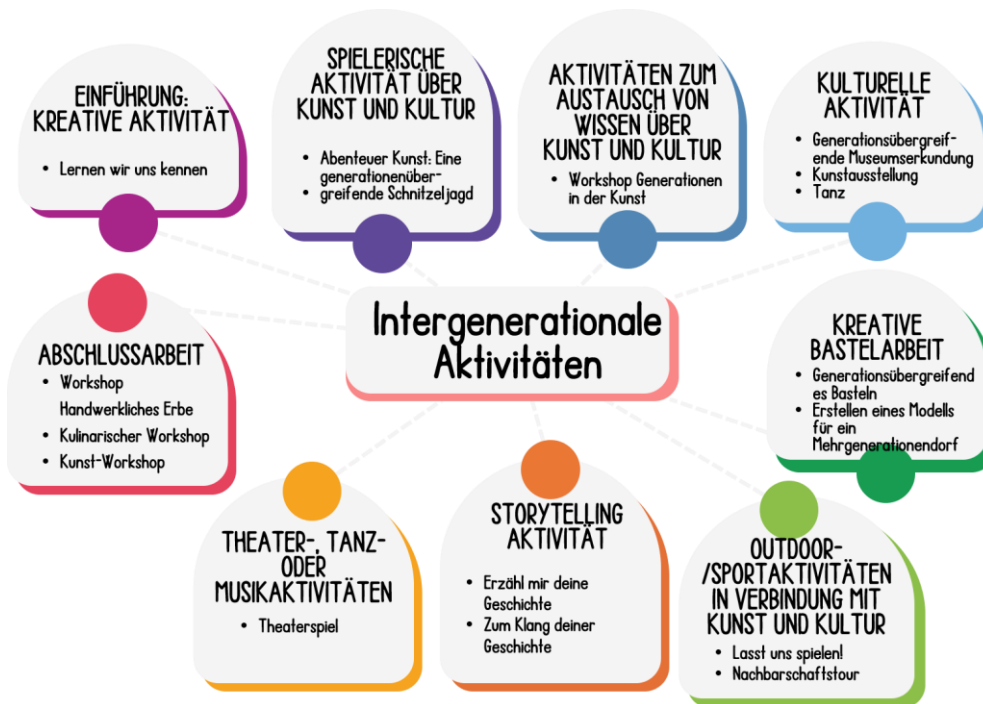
Intergenerationale Aktivitäten

EINFÜHRUNG: KREATIVE AKTIVITÄT
• Lernen wir uns kennen

SPIELERISCHE AKTIVITÄT ÜBER KUNST UND KULTUR
• Abenteuer Kunst: Eine generationenübergreifende Schnitzeljagd

AKTIVITÄTEN ZUM AUSTAUSCH VON WISSEN ÜBER KUNST UND KULTUR
• Workshop Generationen in der Kunst

KULTURELLE AKTIVITÄT
• Generationsübergreifende Museumserkundung
• Kunstausstellung
• Tanz

KREATIVE BASTELARBEIT
• Generationsübergreifendes Basteln
• Erstellen eines Modells für ein Mehrgenerationendorf

OUTDOOR-/SPORTAKTIVITÄTEN IN VERBINDUNG MIT KUNST UND KULTUR
• Lasst uns spielen!
• Nachbarschaftstour

STORYTELLING AKTIVITÄT
• Erzähl mir deine Geschichte
• Zum Klang deiner Geschichte

THEATER-, TANZ- ODER MUSIKAKTIVITÄTEN
• Theaterspiel

ABSCHLUSSARBEIT
• Workshop Handwerkliches Erbe
• Kulinarischer Workshop
• Kunst-Workshop